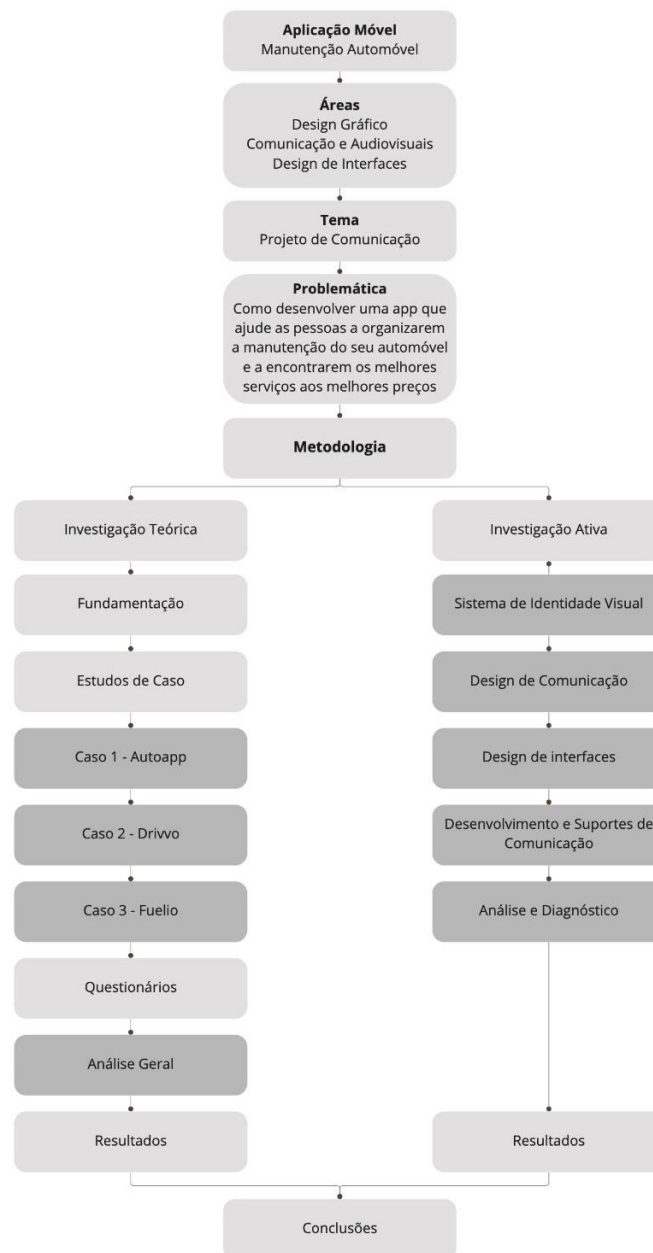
**Aplicação Móvel**
Manutenção Automóvel

**Áreas**
Design Gráfico
Comunicação e Audiovisuais
Design de Interfaces

**Tema**
Projeto de Comunicação

**Problemática**
Como desenvolver uma app que ajude as pessoas a organizarem a manutenção do seu automóvel e a encontrarem os melhores serviços aos melhores preços

**Metodologia**

Investigação Teórica

Fundamentação

Estudos de Caso

Caso 1 - Autoapp

Caso 2 - Drivvo

Caso 3 - Fuelio

Questionários

Análise Geral

Resultados

Investigação Ativa

Sistema de Identidade Visual

Design de Comunicação

Design de interfaces

Desenvolvimento e Suportes de Comunicação

Análise e Diagnóstico

Resultados

Conclusões